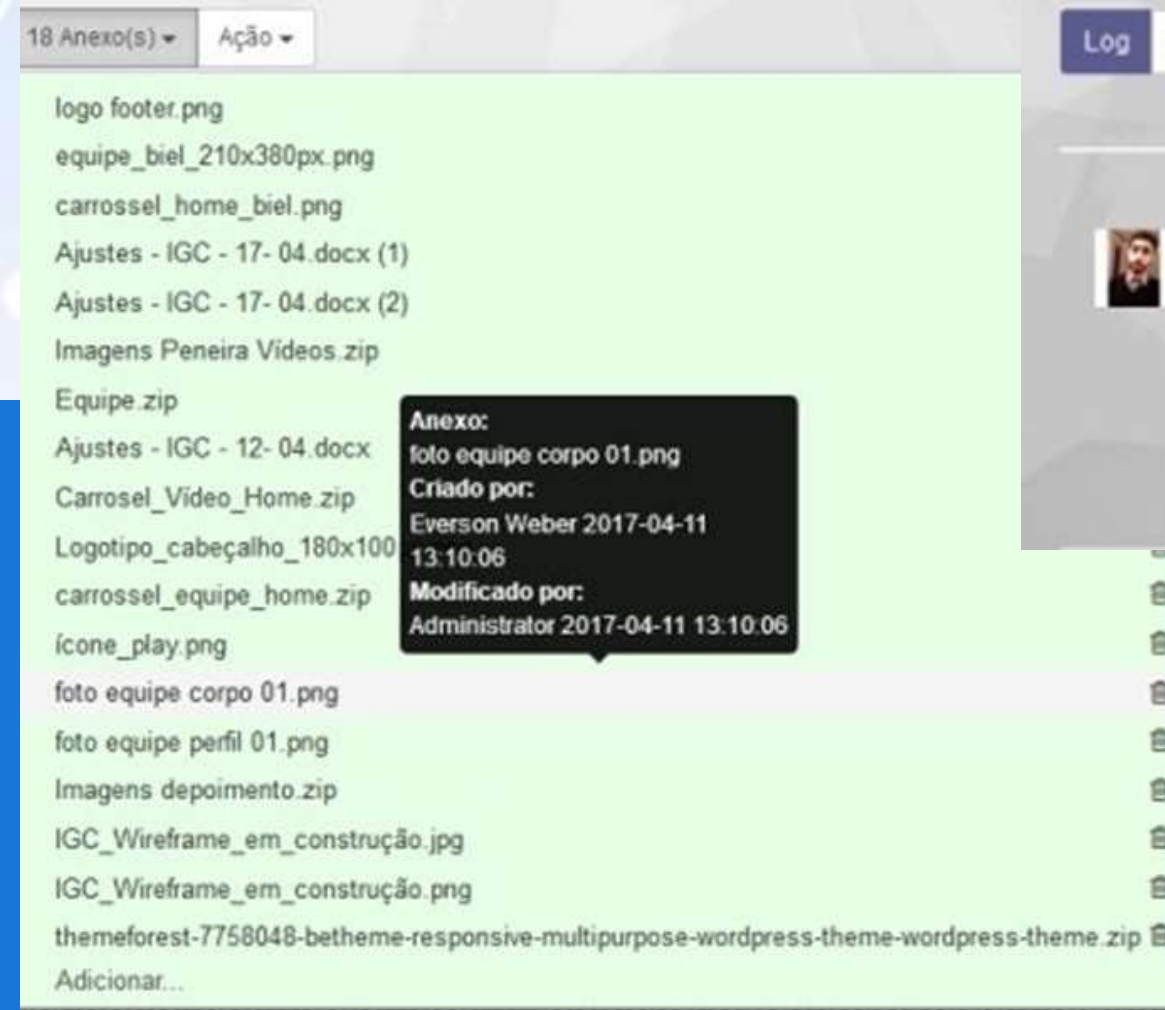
18 Anexo(s) ▾ Ação ▾

Log

logo footer.png
equipe_biel_210x380px.png
carrossel_home_biel.png
Ajustes - IGC - 17- 04.docx (1)
Ajustes - IGC - 17- 04.docx (2)
Imagens Peneira Videos.zip
Equipe.zip
Ajustes - IGC - 12- 04.docx
Carrosel_Video_Home.zip
Logotipo_cabeçalho_180x100
carrossel_equipe_home.zip
ícone_play.png
foto equipe corpo 01.png
foto equipe perfil 01.png
Imagens depoimento.zip
IGC_Wireframe_em_construção.jpg
IGC_Wireframe_em_construção.png
themeforest-7758048-betheme-responsive-multipurpose-wordpress-theme-wordpress-theme.zip
Adicionar...

Anexo:
foto equipe corpo 01.png
Criado por:
Everson Weber 2017-04-11 13:10:06
Modificado por:
Administrator 2017-04-11 13:10:06